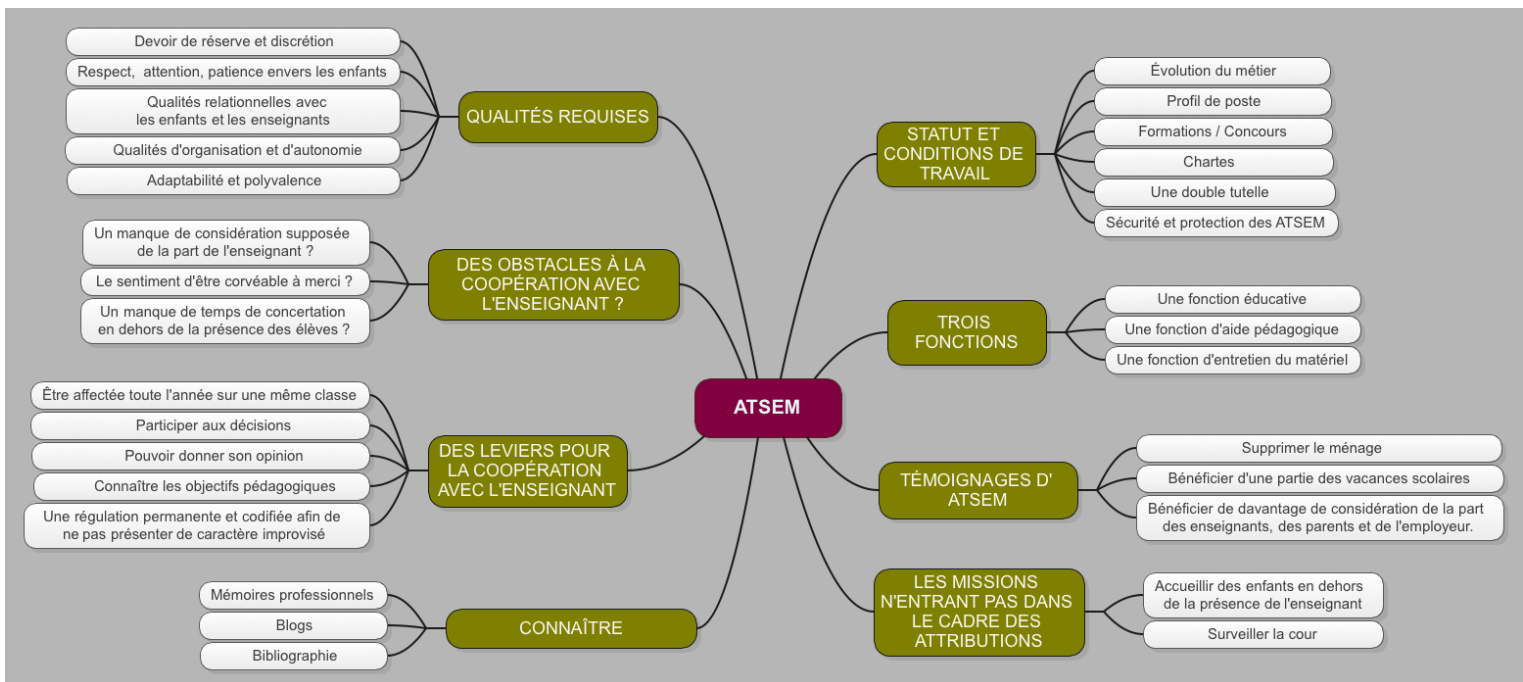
ATSEM

QUALITÉS REQUISES

Devoir de réserve et discrétion

Respect, attention, patience envers les enfants

Qualités relationnelles avec les enfants et les enseignants

Qualités d'organisation et d'autonomie

Adaptabilité et polyvalence

DES OBSTACLES À LA COOPÉRATION AVEC L'ENSEIGNANT ?

Un manque de considération supposée de la part de l'enseignant ?

Le sentiment d'être corvéable à merci ?

Un manque de temps de concertation en dehors de la présence des élèves ?

DES LEVIERS POUR LA COOPÉRATION AVEC L'ENSEIGNANT

Être affectée toute l'année sur une même classe

Participer aux décisions

Pouvoir donner son opinion

Connaître les objectifs pédagogiques

Une régulation permanente et codifiée afin de ne pas présenter de caractère improvisé

CONNAÎTRE

Mémoires professionnels

Blogs

Bibliographie

STATUT ET CONDITIONS DE TRAVAIL

Évolution du métier

Profil de poste

Formations / Concours

Chartes

Une double tutelle

Sécurité et protection des ATSEM

TROIS FONCTIONS

Une fonction éducative

Une fonction d'aide pédagogique

Une fonction d'entretien du matériel

TÉMOIGNAGES D' ATSEM

Supprimer le ménage

Bénéficier d'une partie des vacances scolaires

Bénéficier de davantage de considération de la part des enseignants, des parents et de l'employeur.

LES MISSIONS N'ENTRANT PAS DANS LE CADRE DES ATTRIBUTIONS

Accueillir des enfants en dehors de la présence de l'enseignant

Surveiller la cour